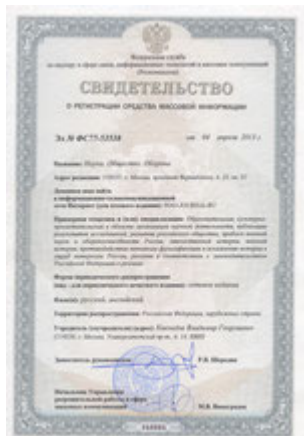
Федеральная служба
по надзору в сфере связи, информационных технологий и массовых коммуникаций
(Роскомнадзор)

СВИДЕТЕЛЬСТВО

О РЕГИСТРАЦИИ СРЕДСТВА МАССОВОЙ ИНФОРМАЦИИ

Эл № ФС77-53538 от 04 апреля 2013 г.

Название: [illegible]

Адрес редакции: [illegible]

Доменное имя сайта
в информационно-телекоммуникационной
сети Интернет: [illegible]

Примерная тематика и (или) специализация: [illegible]

Форма периодического распространения: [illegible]

Язык(и): русский, английский

Территория распространения: Российская Федерация, зарубежные страны

Учредитель (соучредители): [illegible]

Заместитель руководителя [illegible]

Начальник Управления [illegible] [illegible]

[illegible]